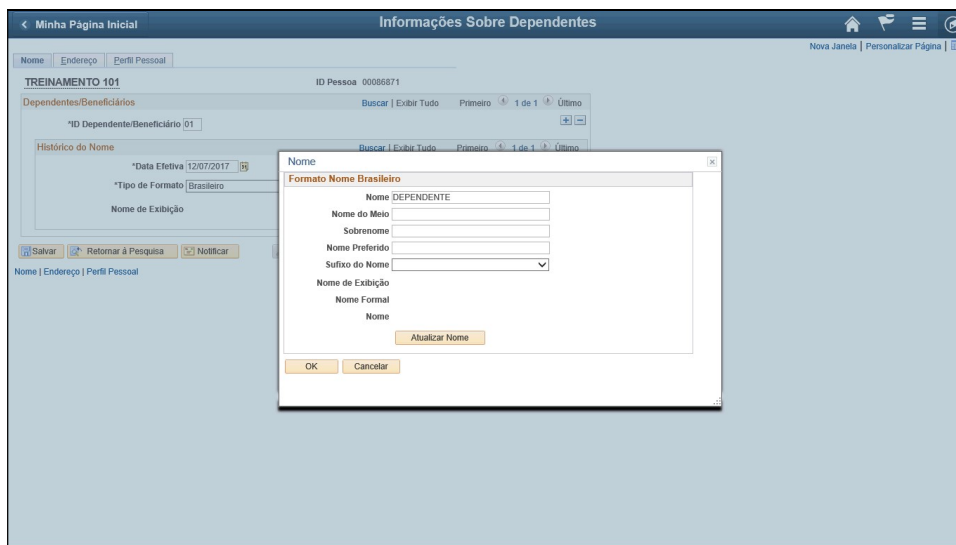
< Minha Página Inicial

Informações Sobre Dependentes

Nova Janela | Personalizar Página |

Nome | Endereço | Perfil Pessoal

TREINAMENTO 101

ID Pessoa 00086871

Dependentes/Beneficiários

Buscar | Exibir Tudo    Primeiro 1 de 1 Último

*ID Dependente/Beneficiário 01

Histórico do Nome

Buscar | Exibir Tudo    Primeiro 1 de 1 Último

*Data Efetiva 12/07/2017

*Tipo de Formato Brasileiro

Nome de Exibição

Salvar | Retornar à Pesquisa | Notificar

Nome | Endereço | Perfil Pessoal

Nome

Formato Nome Brasileiro

Nome DEPENDENTE

Nome do Meio

Sobrenome

Nome Preferido

Sufixo do Nome

Nome de Exibição

Nome Formal

Nome

Atualizar Nome

OK    Cancelar